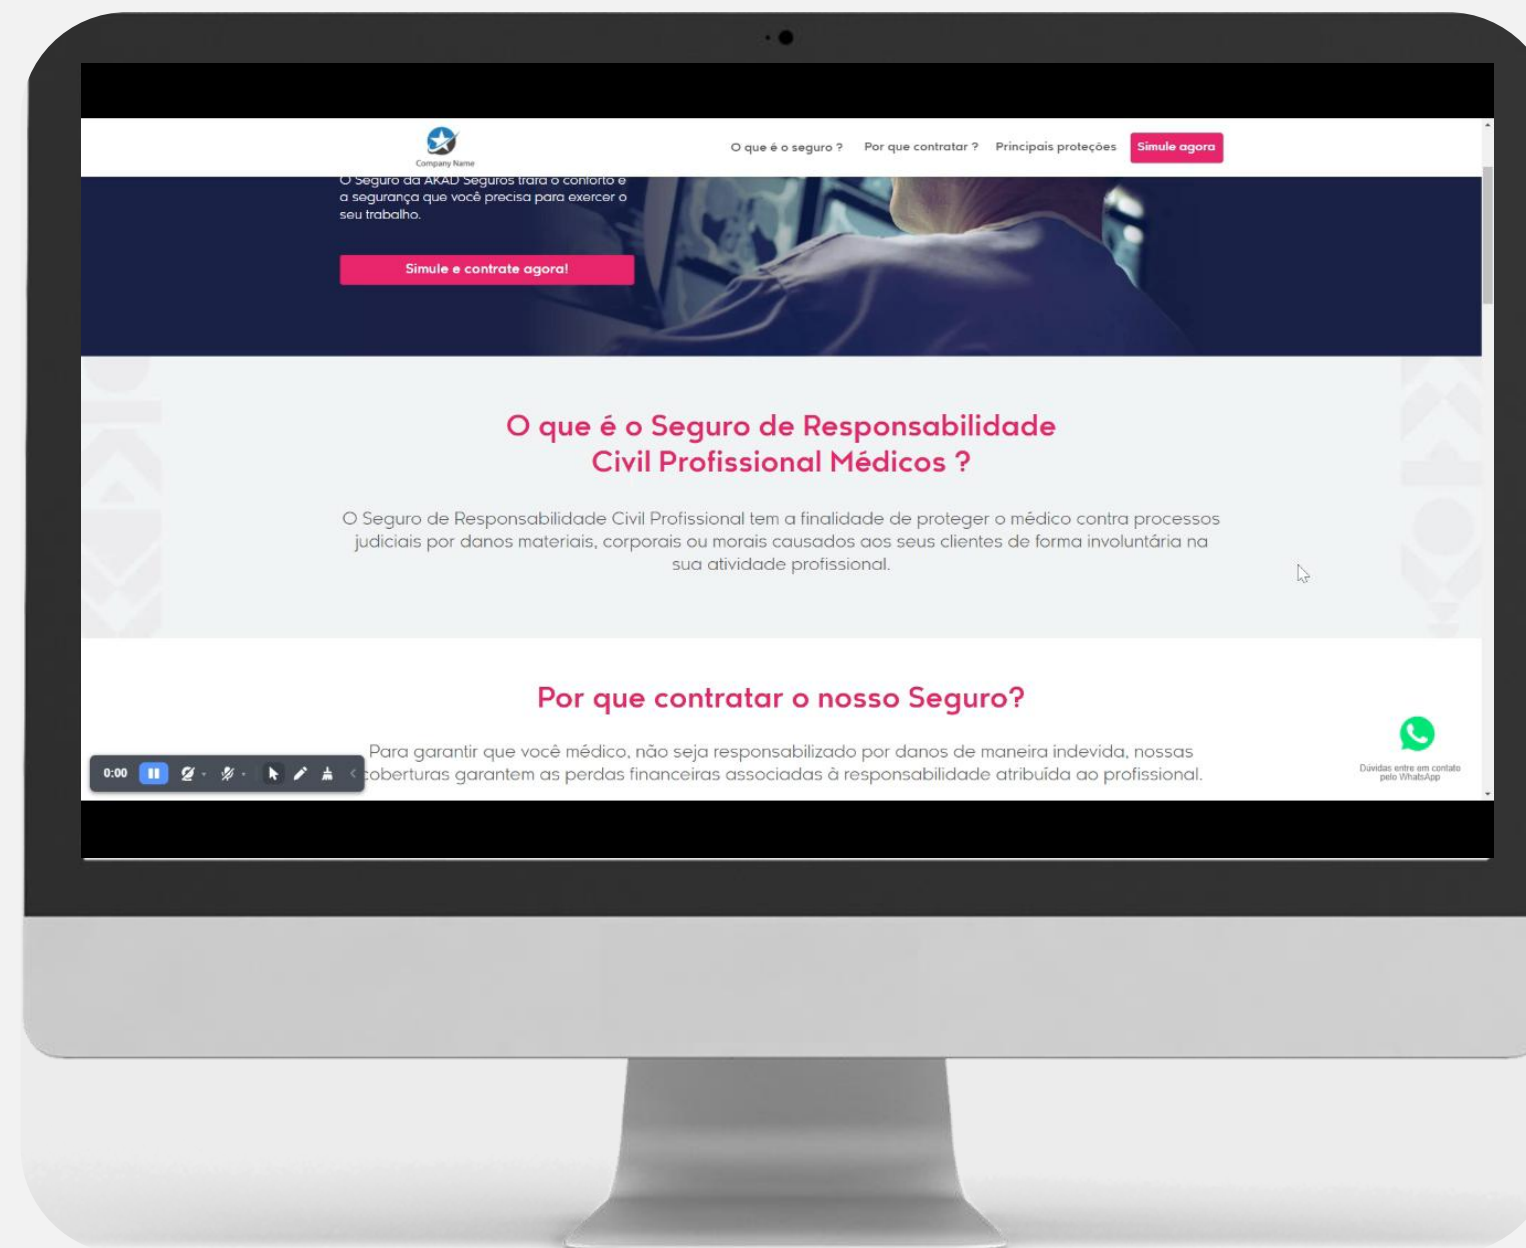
Company Name

O que é o seguro ? Por que contratar ? Principais proteções Simule agora

O Seguro da AKAD Seguros trará o conforto e a segurança que você precisa para exercer o seu trabalho.

Simule e contrate agora!

O que é o Seguro de Responsabilidade Civil Profissional Médicos ?

O Seguro de Responsabilidade Civil Profissional tem a finalidade de proteger o médico contra processos judiciais por danos materiais, corporais ou morais causados aos seus clientes de forma involuntária na sua atividade profissional.

Por que contratar o nosso Seguro?

Para garantir que você médico, não seja responsabilizado por danos de maneira indevida, nossas coberturas garantem as perdas financeiras associadas à responsabilidade atribuída ao profissional.

0:00

Dúvidas entre em contato pelo WhatsApp